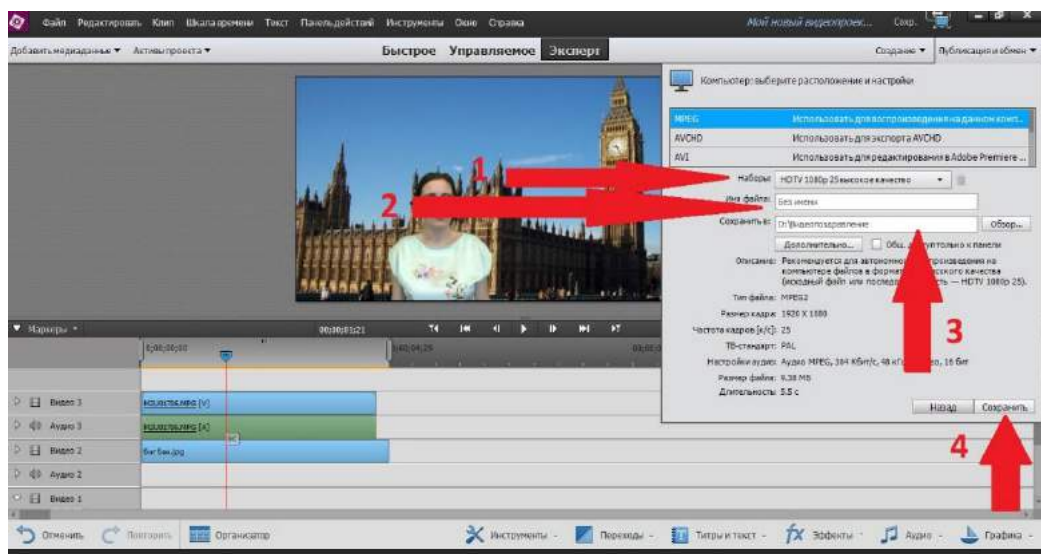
Файл Редактировать Клип Шкала времени Текст Панель действий Инструменты Окно Справка

Мой новый видеопроек... Сохр.

Добавить медиаданные ▼ Активы проекта ▼

Быстрое Управляемое Эксперт

Создание ▼ Публикация и обмен ▼

Компьютер: выберите расположение и настройки

| | |
|---|---|
| MPEG | Использовать для воспроизведения на данном комп... |
| AVCHD | Использовать для экспорта AVCHD |
| AVI | Использовать для редактирования в Adobe Premiere ... |

Наборы: HDTV 1080p 25 высокое качество ▼

Имя файла: Без имени

Сохранить в: D:\Видеопоздравление

Обзор...

Дополнительно... Общ... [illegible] к панели

Описание: Рекомендуется для автономного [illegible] произведения на компьютере файлов в формате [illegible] ского качества (исходный файл или последо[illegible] сть — HDTV 1080p 25).

Тип файла: MPEG2

Размер кадра: 1920 X 1080

Частота кадров [к/с]: 25

ТВ-стандарт: PAL

Настройки аудио: Аудио MPEG, 384 Кбит/с, 48 кГ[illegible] о, 16 бит

Размер файла: 9.38 MB

Длительность: 3.5 с

Назад Сохранить

1

2

3

4

▼ Маркеры ▼

00;00;01;21

0;00;00;00

00;00;04;29

Видео 3

Аудио 3

Видео 2

Аудио 2

Видео 1

Отменить Повторить Организатор

Инструменты Переходы Титры и текст Эффекты Аудио Графика